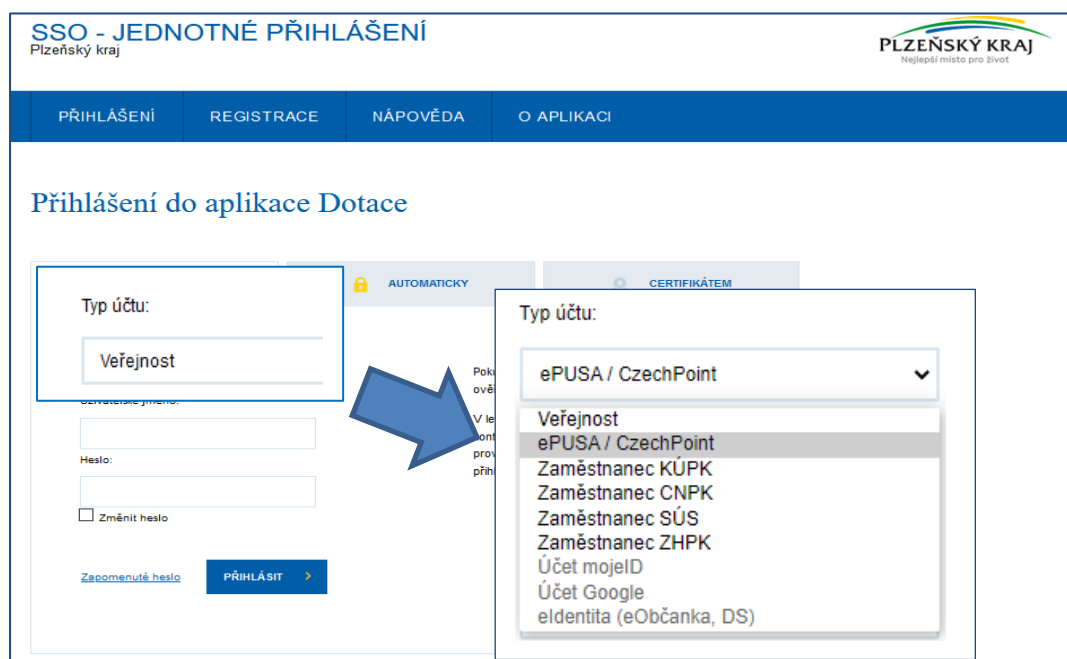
SSO - JEDNOTNÉ PŘIHLÁŠENÍ
Plzeňský kraj

PLZEŇSKÝ KRAJ
Nejlepší místo pro život

PŘIHLÁŠENÍ
REGISTRACE
NÁPOVĚDA
O APLIKACI

Přihlášení do aplikace Dotace

AUTOMATICKY
CERTIFIKÁTEM

Typ účtu:
Veřejnost

Uživatelské jméno:

Heslo:

Změnit heslo

Zapomenuté heslo
PŘIHLÁSIT

Poku
ově
V le
cont
prov
přihl

Typ účtu:
ePUSA / CzechPoint
Veřejnost
ePUSA / CzechPoint
Zaměstnanec KÚPK
Zaměstnanec CNPK
Zaměstnanec SÚS
Zaměstnanec ZHPK
Účet mojeID
Účet Google
eIdentita (eObčanka, DS)